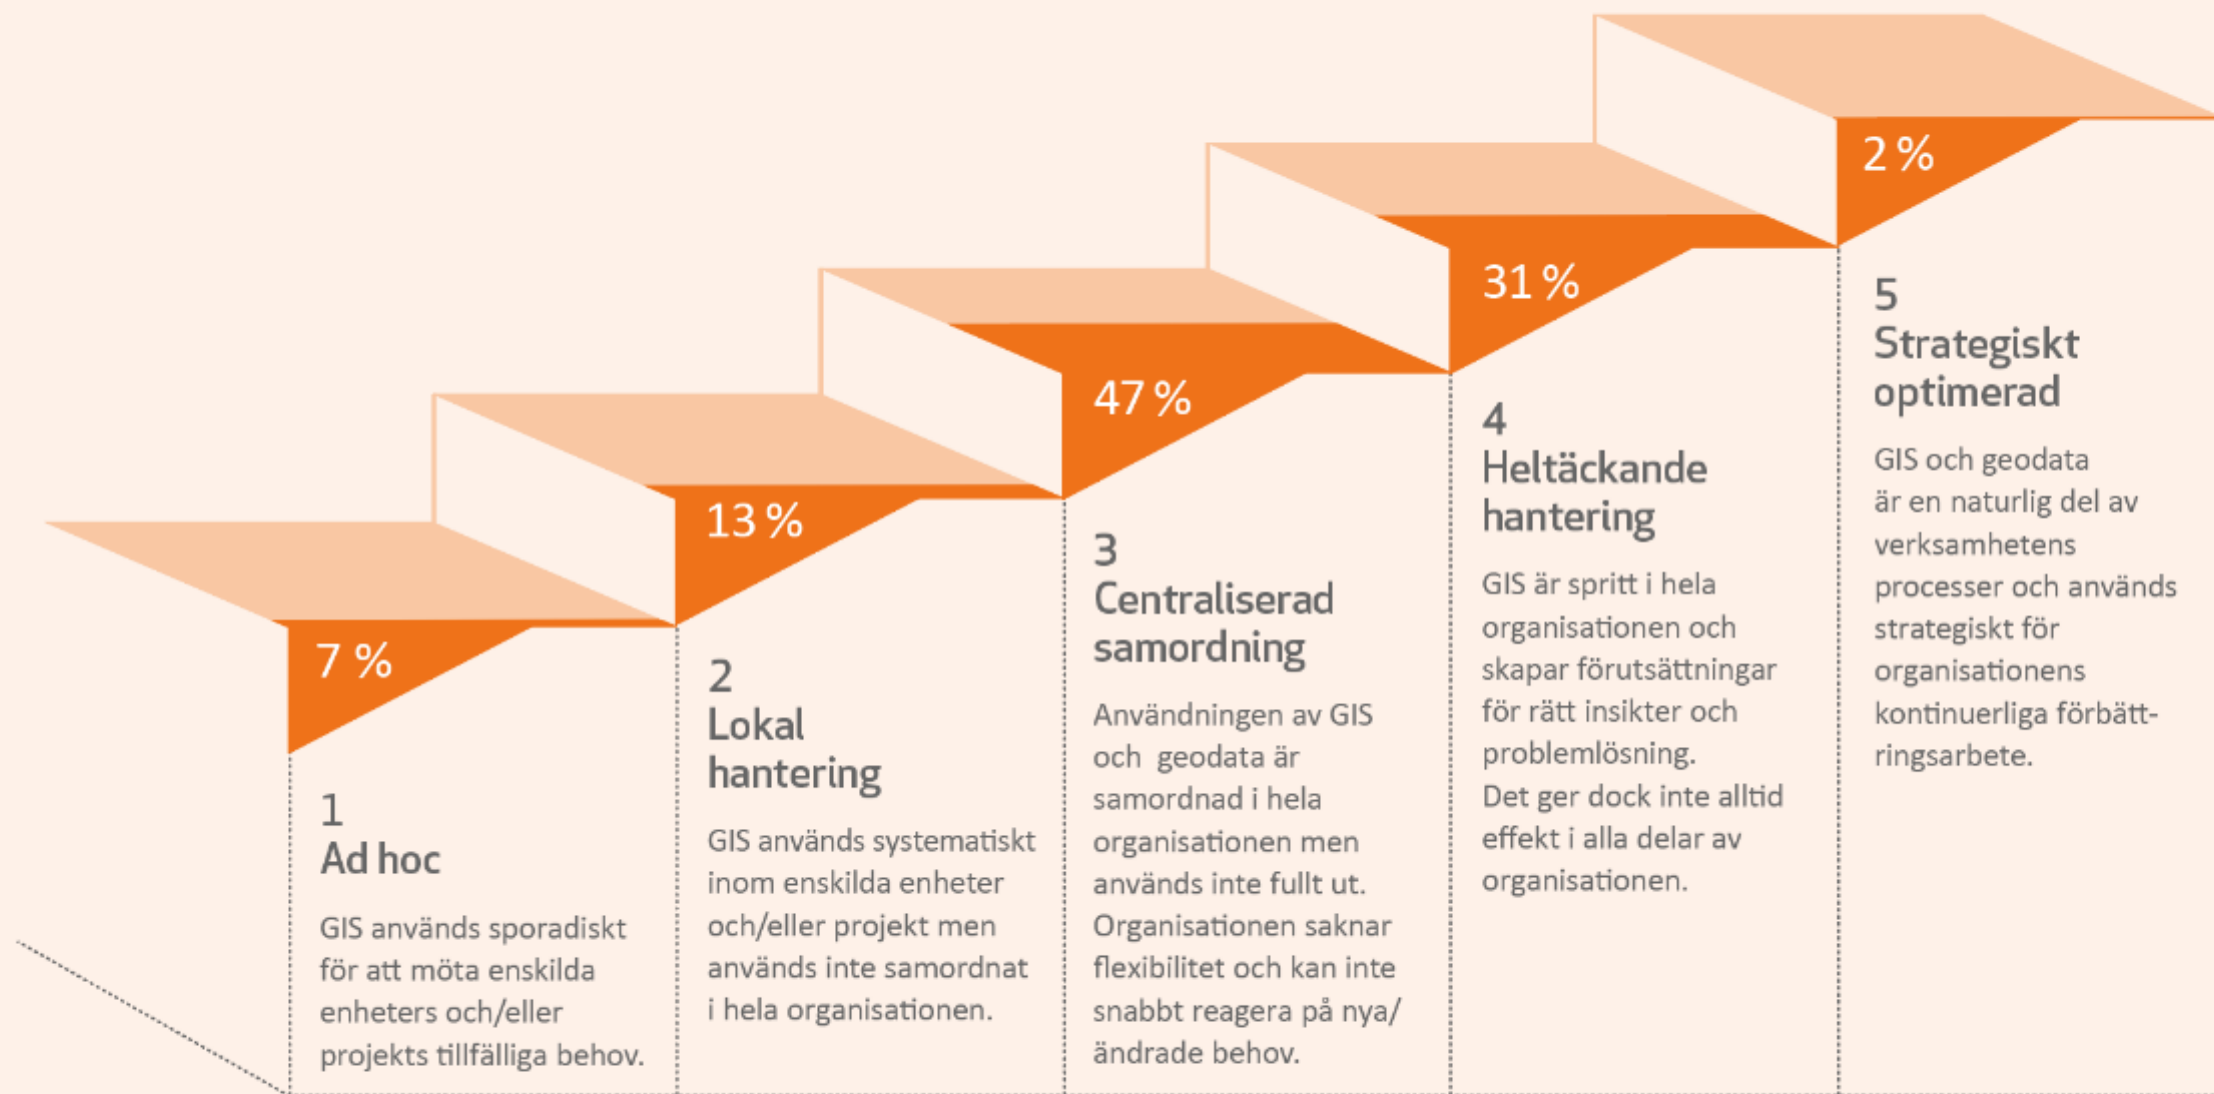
7 %

1
Ad hoc

GIS används sporadiskt för att möta enskilda enheters och/eller projekts tillfälliga behov.

13 %

2
Lokal hantering

GIS används systematiskt inom enskilda enheter och/eller projekt men används inte samordnat i hela organisationen.

47 %

3
Centraliserad samordning

Användningen av GIS och geodata är samordnad i hela organisationen men används inte fullt ut. Organisationen saknar flexibilitet och kan inte snabbt reagera på nya/ändrade behov.

31 %

4
Heltäckande hantering

GIS är spritt i hela organisationen och skapar förutsättningar för rätt insikter och problemlösning. Det ger dock inte alltid effekt i alla delar av organisationen.

2 %

5
Strategiskt optimerad

GIS och geodata är en naturlig del av verksamhetens processer och används strategiskt för organisationens kontinuerliga förbättringsarbete.